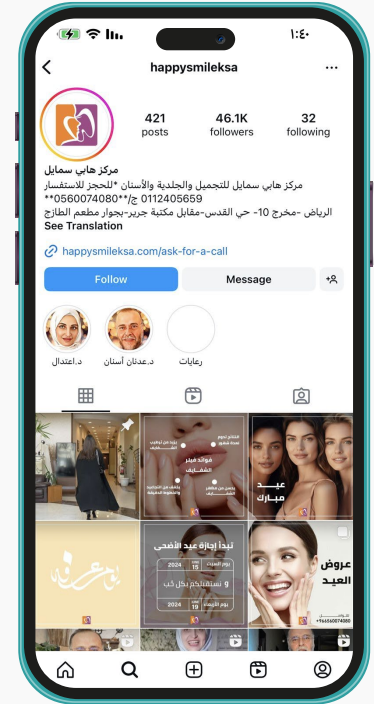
١:٤٠

happysmileksa

421
posts

46.1K
followers

32
following

مركز هابي سمايل

مركز هابي سمايل للتجميل والجلدية والأسنان *للحجز للاستفسار 0112405659 ج/**0560074080**

الرياض -مخرج 10- حي القدس-مقابل مكتبة جرير-بجوار مطعم الطازج

See Translation

happysmileksa.com/ask-for-a-call

Follow

Message

د.اعتدال

د.عدنان أسنان

رعايات

فوائد فيلر الشفايف

عيد مبارك

تبدأ إجازة عيد الأضحى

عروض العيد